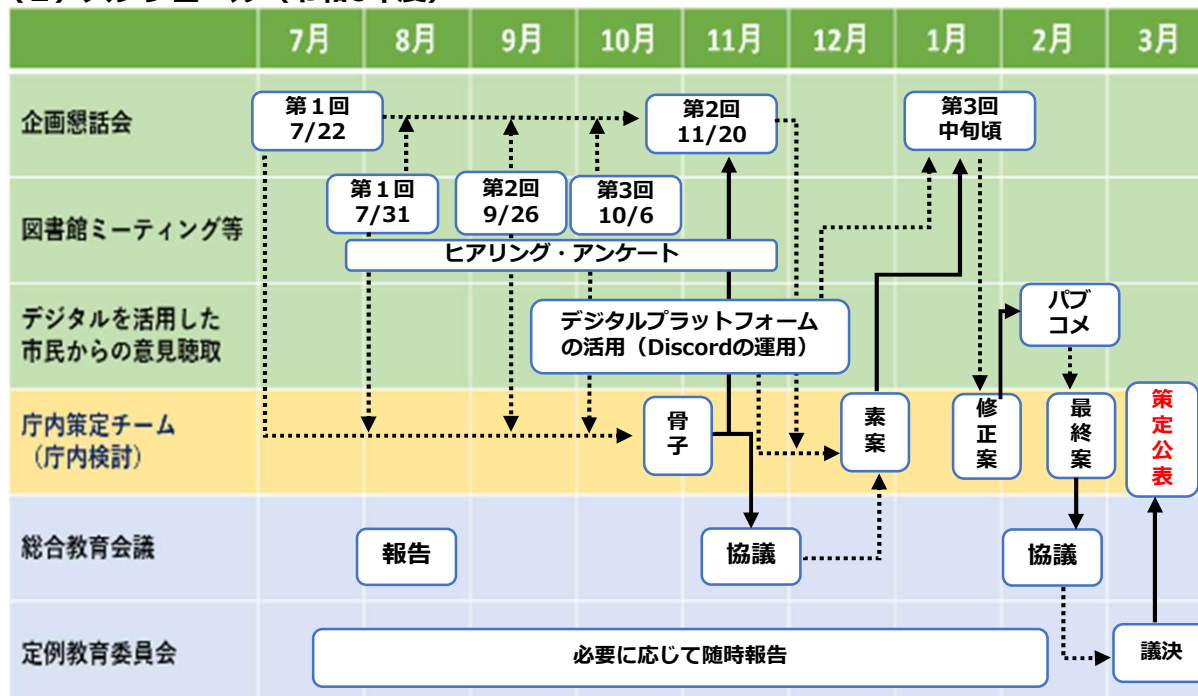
| | 7月 | 8月 | 9月 | 10月 | 11月 | 12月 | 1月 | 2月 | 3月 |
|---|---|---|---|---|---|---|---|---|---|
| 企画懇話会 | 第１回 7/22 | | | | 第2回 11/20 | | 第3回 中旬頃 | | |
| 図書館ミーティング等 | | 第１回 7/31 | 第2回 9/26 | 第3回 10/6 | | | | | |
| デジタルを活用した市民からの意見聴取 | | | | | | | | パブコメ | |
| 庁内策定チーム（庁内検討） | | | | | 骨子 | 素案 | 修正案 | 最終案 | 策定公表 |
| 総合教育会議 | | 報告 | | | 協議 | | | 協議 | |
| 定例教育委員会 | | | | | | | | | 議決 |

ヒアリング・アンケート

デジタルプラットフォームの活用（Discordの運用）

必要に応じて随時報告